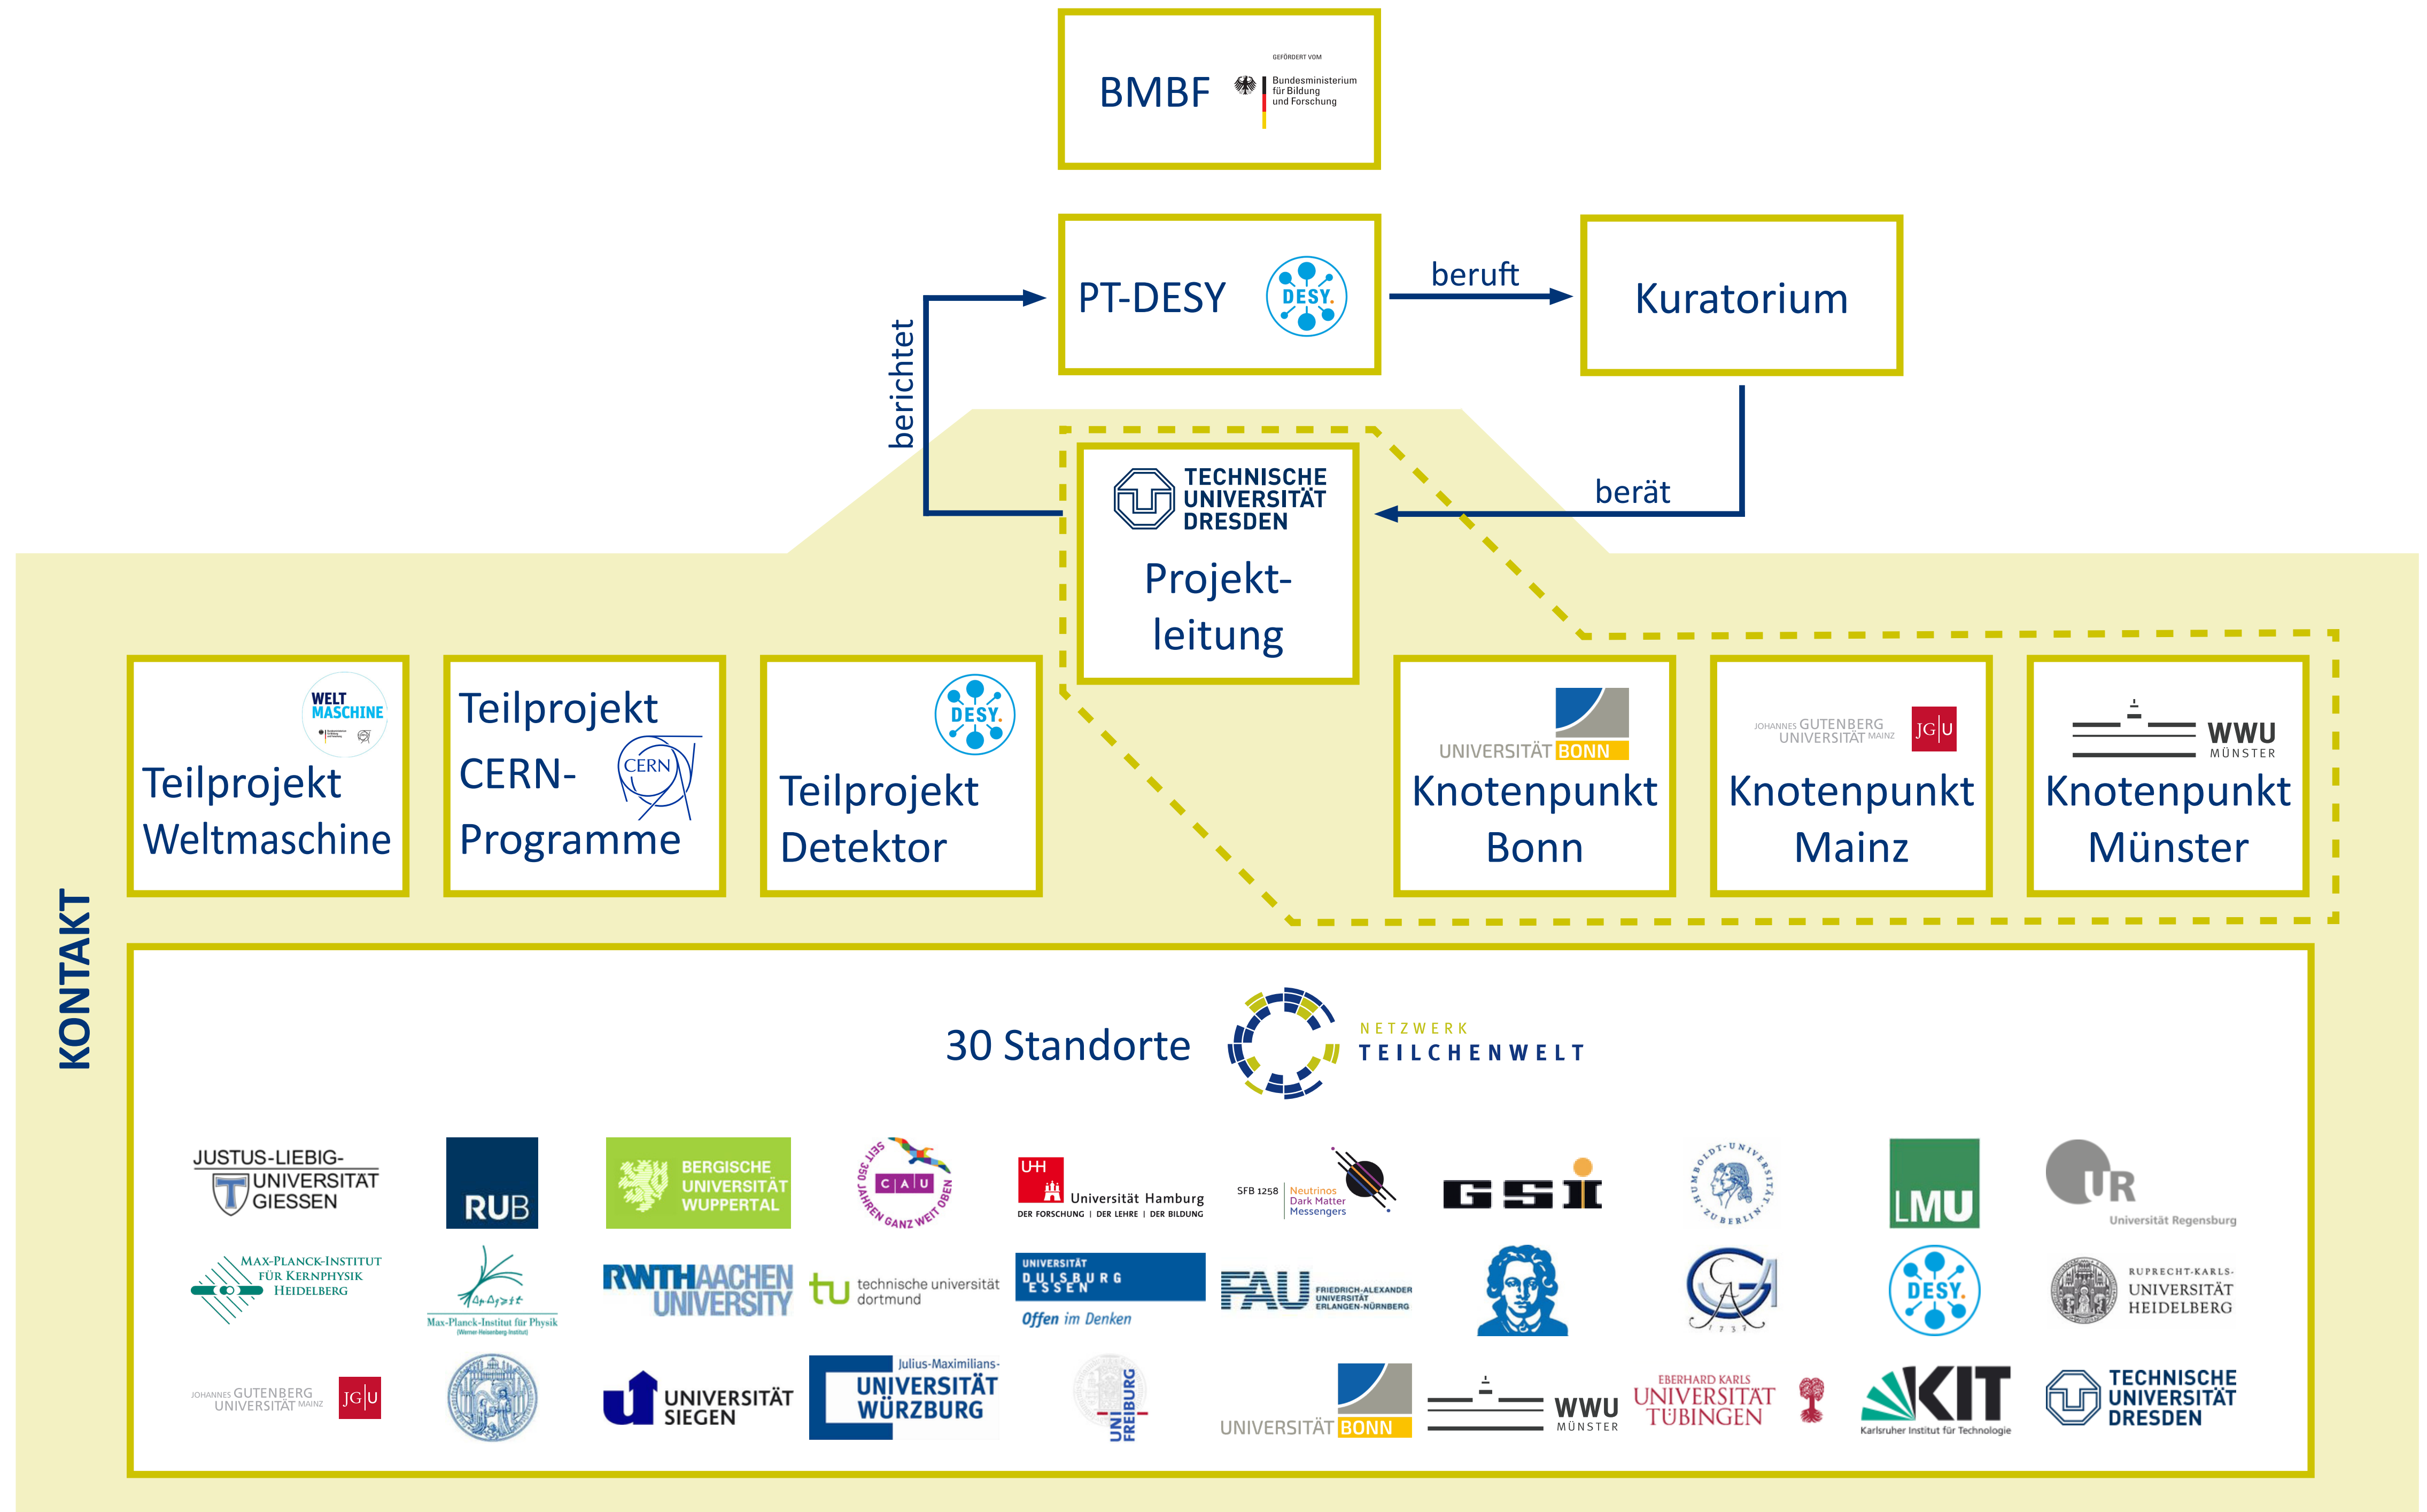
BMBF
GEFÖRDERT VOM
Bundesministerium für Bildung und Forschung

PT-DESY
DESY.

beruft

Kuratorium

berichtet

berät

TECHNISCHE UNIVERSITÄT DRESDEN
Projektleitung

WELT MASCHINE
Teilprojekt Weltmaschine

Teilprojekt CERN-Programme
CERN

DESY.
Teilprojekt Detektor

UNIVERSITÄT BONN
Knotenpunkt Bonn

JOHANNES GUTENBERG UNIVERSITÄT MAINZ
JG|U
Knotenpunkt Mainz

WWU MÜNSTER
Knotenpunkt Münster

KONTAKT

30 Standorte
NETZWERK TEILCHENWELT

JUSTUS-LIEBIG-UNIVERSITÄT GIESSEN
RUB
BERGISCHE UNIVERSITÄT WUPPERTAL
SEIT 350 JAHREN GANZ WEIT OBEN
C|A|U
U H
Universität Hamburg
DER FORSCHUNG | DER LEHRE | DER BILDUNG
SFB 1258
Neutrinos
Dark Matter
Messengers
GSI
HUMBOLDT-UNIVERSITÄT ZU BERLIN
LMU
UR
Universität Regensburg

MAX-PLANCK-INSTITUT FÜR KERNPHYSIK HEIDELBERG
Max-Planck-Institut für Physik
(Werner Heisenberg Institut)
RWTH AACHEN UNIVERSITY
tu technische universität dortmund
UNIVERSITÄT DUISBURG ESSEN
Offen im Denken
FAU FRIEDRICH-ALEXANDER UNIVERSITÄT ERLANGEN-NÜRNBERG
DESY.
RUPRECHT-KARLS-UNIVERSITÄT HEIDELBERG

JOHANNES GUTENBERG UNIVERSITÄT MAINZ
JG|U
UNIVERSITÄT SIEGEN
Julius-Maximilians-UNIVERSITÄT WÜRZBURG
UNI FREIBURG
UNIVERSITÄT BONN
WWU MÜNSTER
EBERHARD KARLS UNIVERSITÄT TÜBINGEN
KIT
Karlsruher Institut für Technologie
TECHNISCHE UNIVERSITÄT DRESDEN